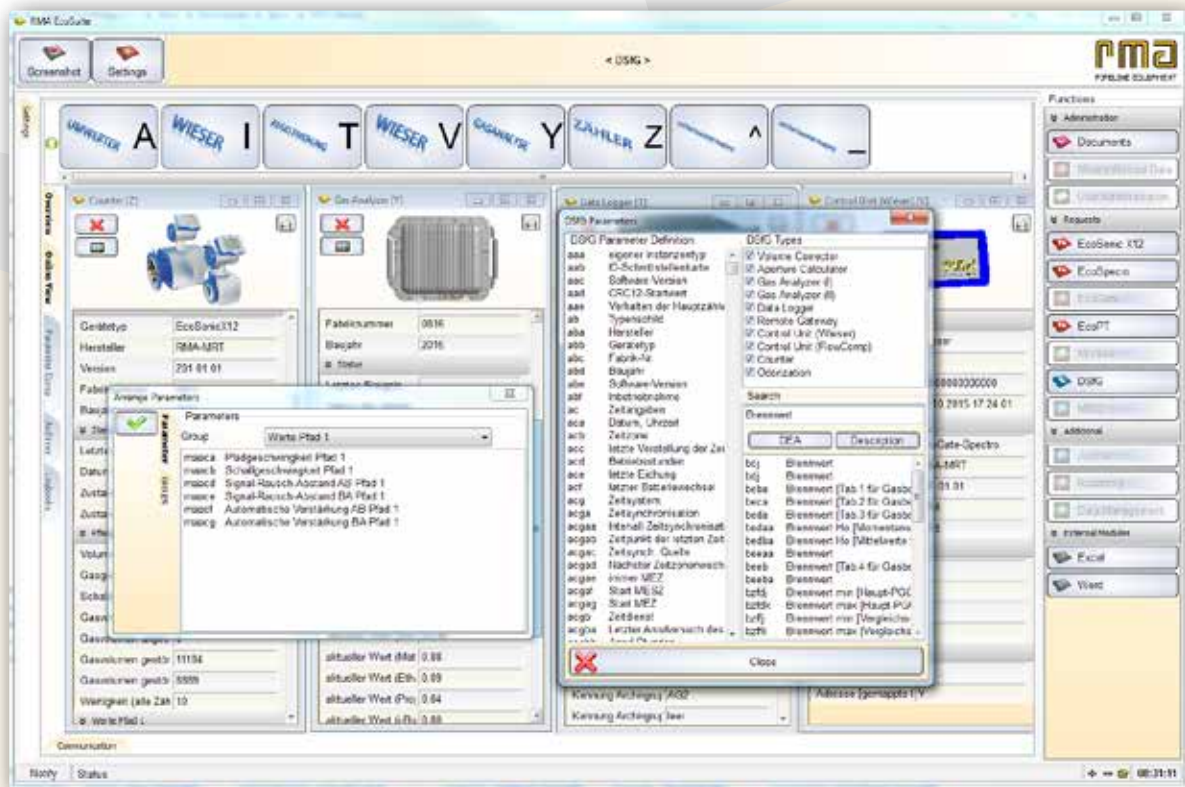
RMA EcoSuite

Screenshot Settings

< DSfG >

rma
PIPELINE EQUIPMENT

Functions

Administration
Documents
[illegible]
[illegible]

Requests
EcoSonic X12
EcoSpeco
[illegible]
EcoPT
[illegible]
DSfG
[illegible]

Additional
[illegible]
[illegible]
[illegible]

External Modules
Excel
Word

Settings

UMWERTER A WIESER I T WIESER V Y ZÄHLER Z ^ _

Overview Online View Parameter Group Archives Logbooks

Counter [Z]

Gerätetyp EcoSonic X12
Hersteller RMA-MRT
Version 201.01.01
Fabri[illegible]
Bauj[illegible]
Zähl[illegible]
Letzt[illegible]
Datu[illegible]
Zusta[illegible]
Zusta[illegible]
Pfad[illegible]
Volum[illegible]
Gasg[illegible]
Schal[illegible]
Gasv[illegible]
Gasvolumen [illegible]
Gasvolumen gestör 11194
Gasvolumen gestör 6699
Wenigkeit (alle Zäh 10
Werte Pfad 1

Gas Analyzer [Y]

Fabriknummer 0816
Baujahr 2016
Status
Letzter Eingang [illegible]
aktueller Wert (Met 0.88
aktueller Wert (Eth 0.09
aktueller Wert (Pro 0.04
aktueller Wert (i-Bu 0.88

Data Logger [1]

Kennung Archivgru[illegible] A02
Kennung Archivgru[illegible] leer

Control Unit (Wieser) [V]

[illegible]er
0000000000
10.2015 17:24:01
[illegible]Cate-Spectro
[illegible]A-MRT
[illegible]01.01
Adresse (gemappte) V

Anlange Parameters

Parameters
Group Werte Pfad 1
Parameter
Values

maaca Pfadgeschwindigkeit Pfad 1
maacb Schallgeschwindigkeit Pfad 1
maacd Signal-Rausch-Abstand AB Pfad 1
maace Signal-Rausch-Abstand BA Pfad 1
maacf Automatische Verstärkung AB Pfad 1
maacg Automatische Verstärkung BA Pfad 1

DSfG Parameters

DSfG Parameter Definition
aaa eigener Instanzentyp
aab ID-Schnittstellenkarte
aac Software-Version
aad CRC12-Startwert
aae Verhalten der Hauptzähle
ab Typenschild
aba Hersteller
abb Gerätetyp
abc Fabrik-Nr.
abd Baujahr
abe Software-Version
abf Inbetriebnahme
ac Zeitangaben
aca Datum, Uhrzeit
acb Zeitzone
acc letzte Verstellung der Zei
acd Betriebsstunden
ace letzte Eichung
acf letzter Batteriewechsel
acg Zeitsystem
acga Zeitsynchronisation
acgaa Intervall Zeitsynchronisat
acgab Zeitpunkt der letzten Zeit
acgac Zeitsynch. Quelle
acgad Nächster Zeitzonenwech
acgae immer MEZ
acgaf Start MESZ
acgag Start MEZ
acgb Zeitdienst
acgba Letzter Anrufversuch des
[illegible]

DSfG Types
Volume Corrector
Aperture Calculator
Gas Analyzer (I)
Gas Analyzer (II)
Data Logger
Remote Gateway
Control Unit (Wieser)
Control Unit (FlowComp)
Counter
Odorization

Search
Brennwert
DEA Description

bcj Brennwert
bcj Brennwert
bcba Brennwert [Tab.1 für Gasbe
bcca Brennwert [Tab.2 für Gasbe
bcda Brennwert [Tab.3 für Gasbe
bedaa Brennwert Ho [Momentanw
bedba Brennwert Ho [Mittelwerte
beeaa Brennwert
beeb Brennwert [Tab.4 für Gasbe
beeba Brennwert
bzfdj Brennwert min [Haupt-PGC
bzfdk Brennwert max [Haupt-PGC
bzffj Brennwert min [Vergleichs
bzffk Brennwert max [Vergleichs

Close

Communication

Notify Status

08:31:51